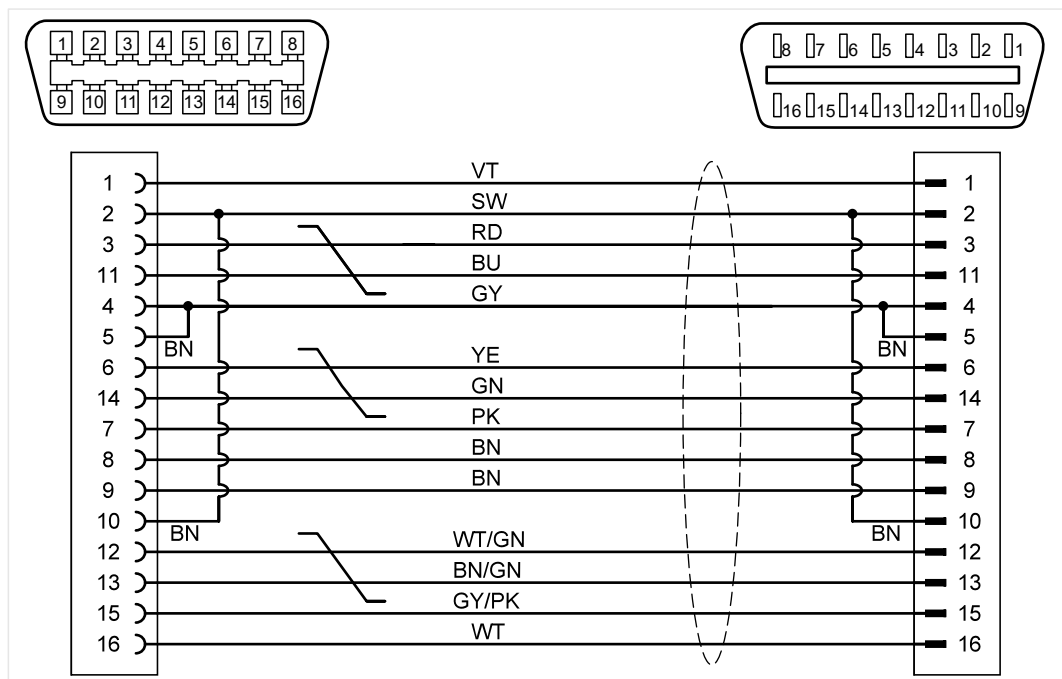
1 2 3 4 5 6 7 8
9 10 11 12 13 14 15 16

8 7 6 5 4 3 2 1
16 15 14 13 12 11 10 9

1
2
3
11
4
5
BN
6
14
7
8
9
10
BN
12
13
15
16

VT
SW
RD
BU
GY
YE
GN
PK
BN
BN
WT/GN
BN/GN
GY/PK
WT

1
2
3
11
4
5
BN
6
14
7
8
9
10
BN
12
13
15
16